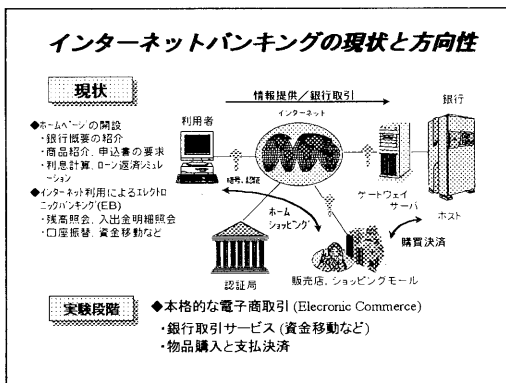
インターネットバンキングの現状と方向性

現状

◆ホームページの開設
・銀行概要の紹介
・商品紹介、申込書の要求
・利息計算、ローン返済シミュレーション
◆インターネット利用によるエレクトロニックバンキング(EB)
・残高照会、入出金明細照会
・口座振替、資金移動など

情報提供／銀行取引

利用者

インターネット

銀行

暗号、認証

ゲートウェイサーバ

ホスト

ホームショッピング

購買決済

認証局

販売店、ショッピングモール

実験段階

◆本格的な電子商取引 (Elecronic Commerce)
・銀行取引サービス (資金移動など)
・物品購入と支払決済